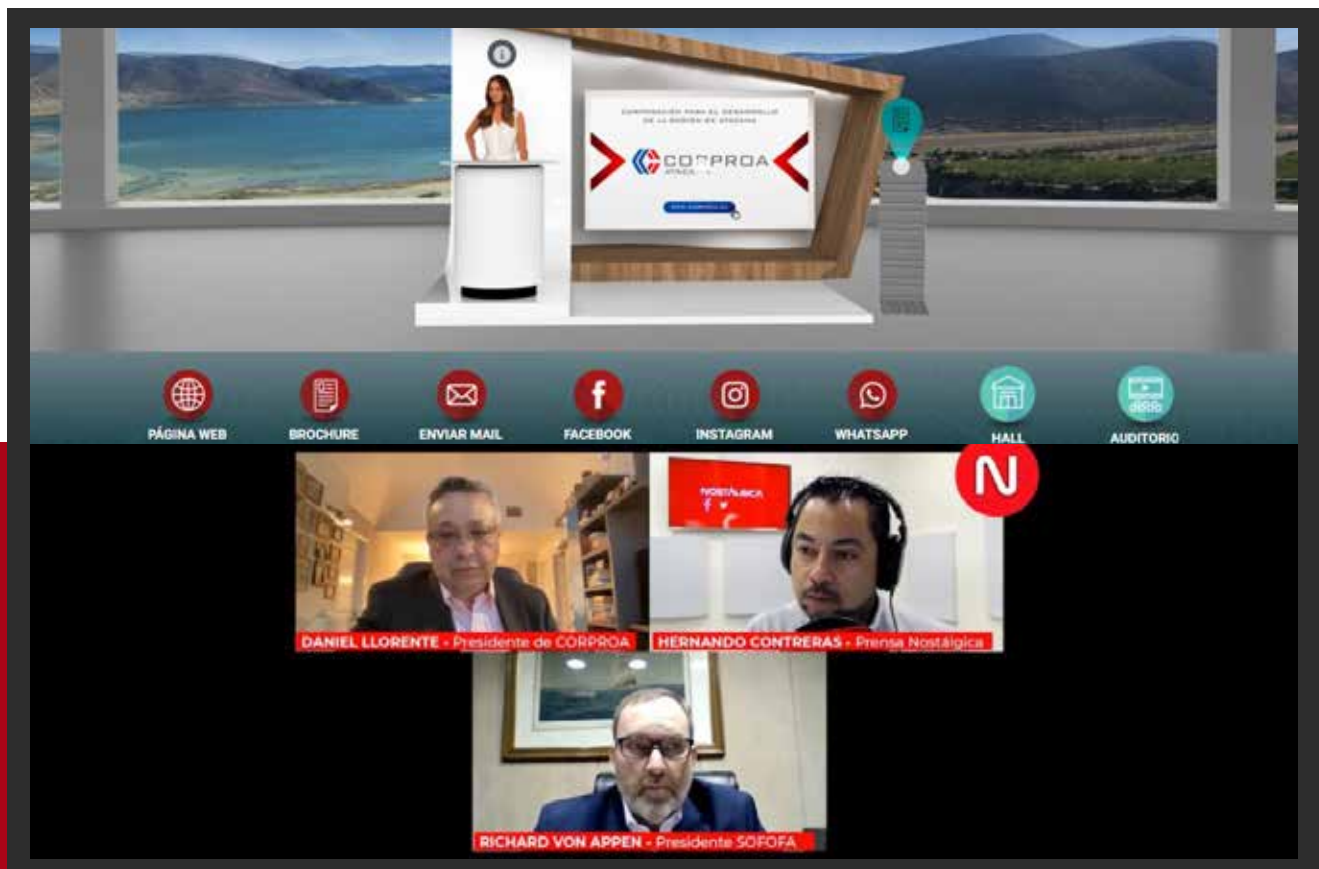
CORPORACIÓN PARA EL DESARROLLO DE LA REGIÓN DE ATACAMA

CORPROA

PÁGINA WEB
BROCHURE
ENVIAR MAIL
FACEBOOK
INSTAGRAM
WHATSAPP
HALL
AUDITORIO

NOSTALGICA

DANIEL LLORENTE - Presidente de CORPROA
HERNANDO CONTRERAS - Prensa Nostálgica
RICHARD VON APPEN - Presidente SOFOFA